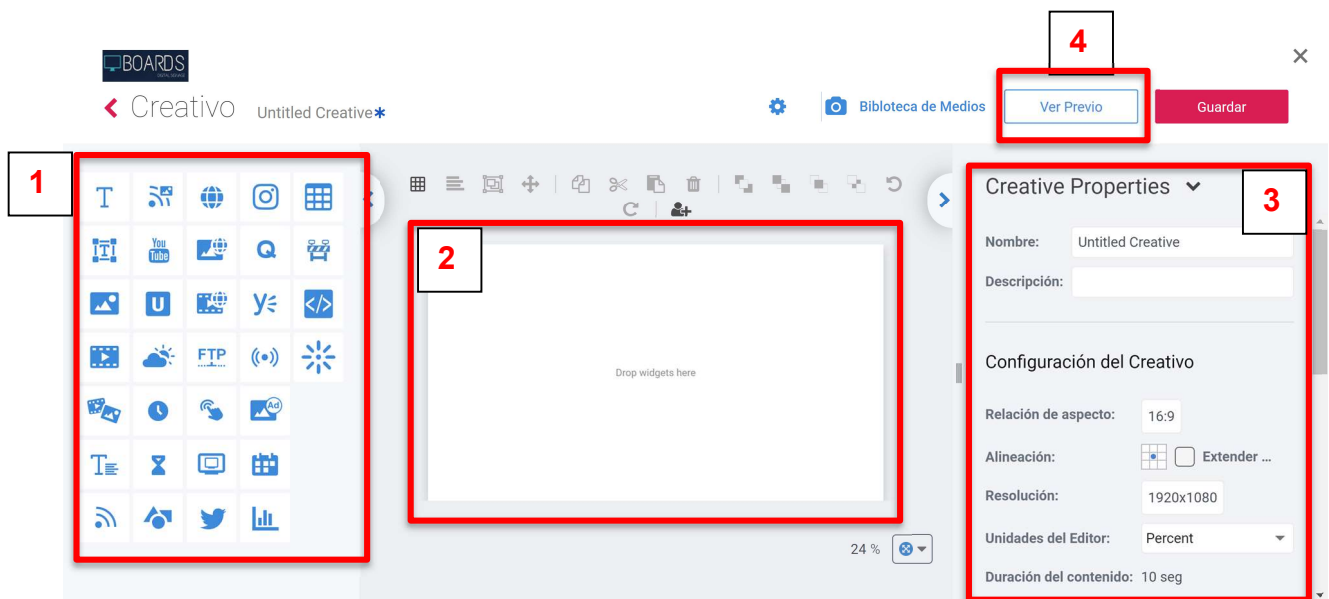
BOARDS

Creativo Untitled Creative*

Bibloteca de Medios

4

Ver Previo

Guardar

1

T

You Tube

Q

FTP

Ad

2

Drop widgets here

24 %

Creative Properties

3

Nombre: Untitled Creative

Descripción:

Configuración del Creativo

Relación de aspecto: 16:9

Alineación: Extender ...

Resolución: 1920x1080

Unidades del Editor: Percent

Duración del contenido: 10 seg